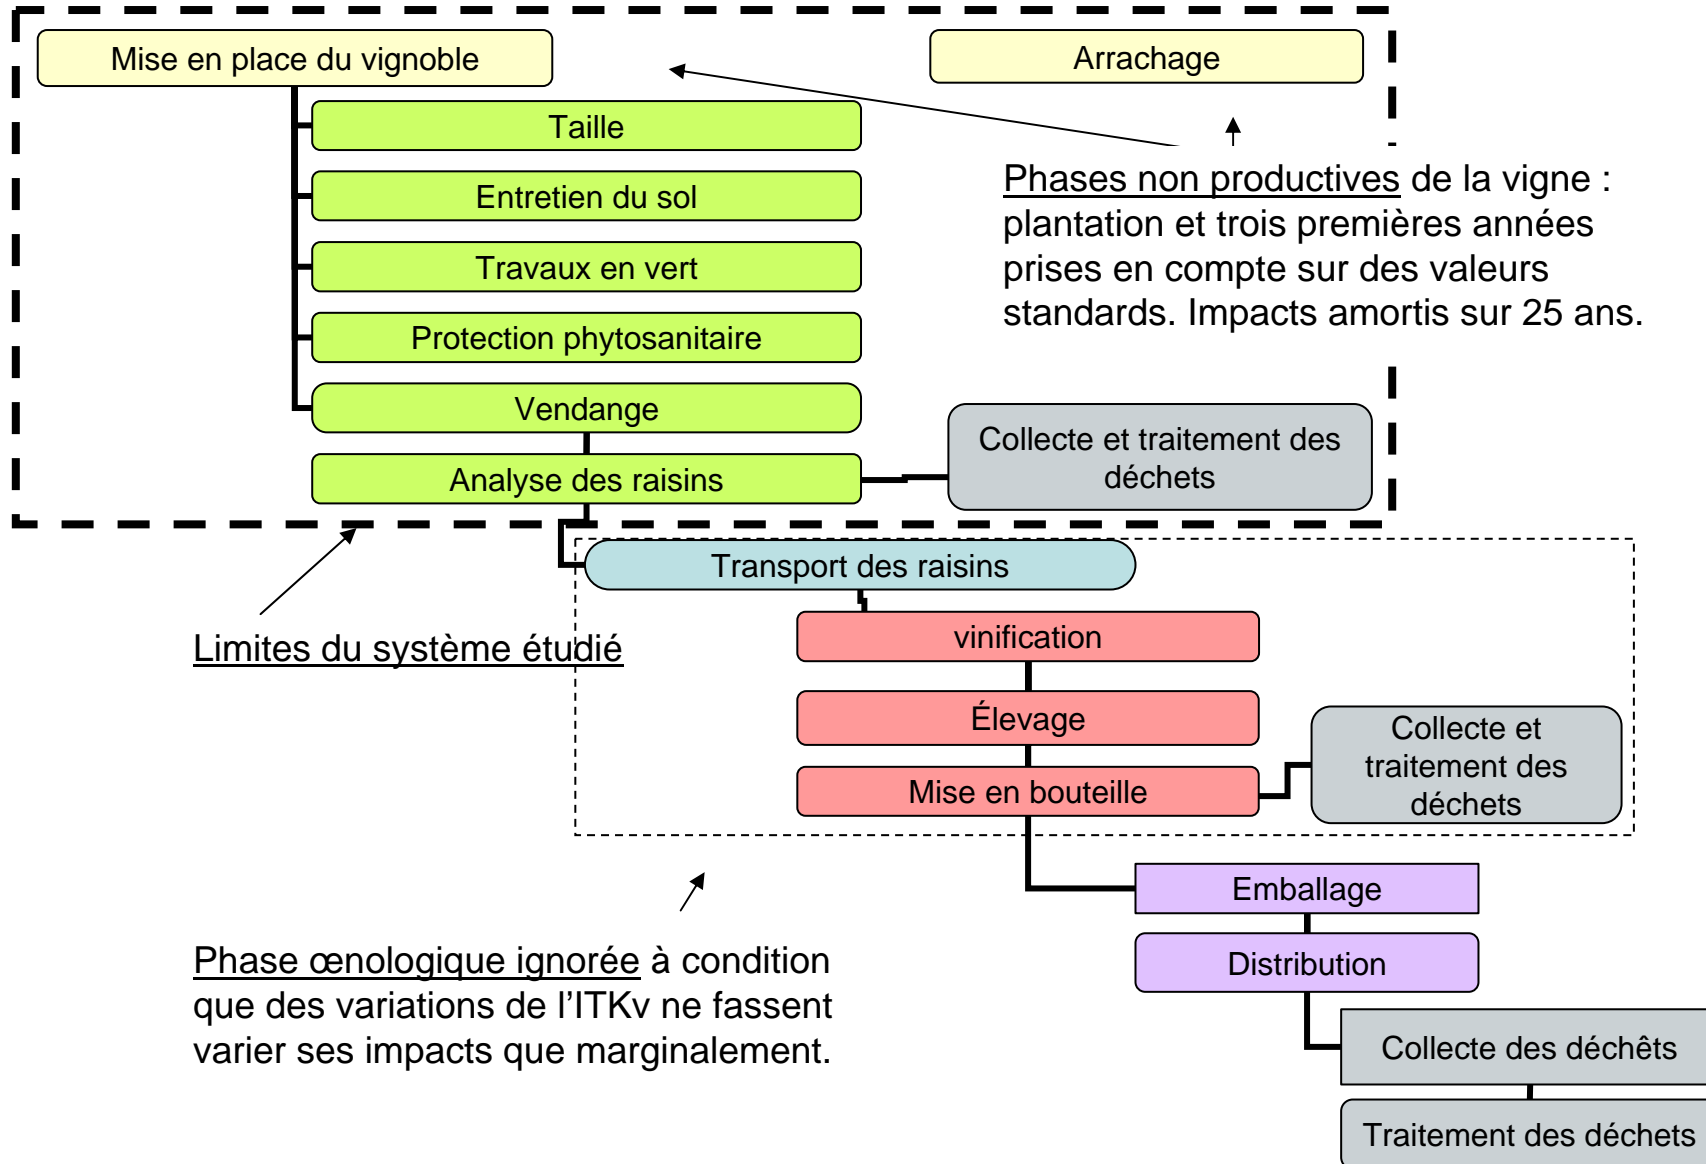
Mise en place du vignoble

Arrachage

Taille

Entretien du sol

Travaux en vert

Protection phytosanitaire

Vendange

Analyse des raisins

Phases non productives de la vigne : plantation et trois premières années prises en compte sur des valeurs standards. Impacts amortis sur 25 ans.

Collecte et traitement des déchets

Transport des raisins

Limites du système étudié

vinification

Élevage

Mise en bouteille

Collecte et traitement des déchets

Emballage

Distribution

Phase œnologique ignorée à condition que des variations de l'ITKv ne fassent varier ses impacts que marginalement.

Collecte des déchêts

Traitement des déchets